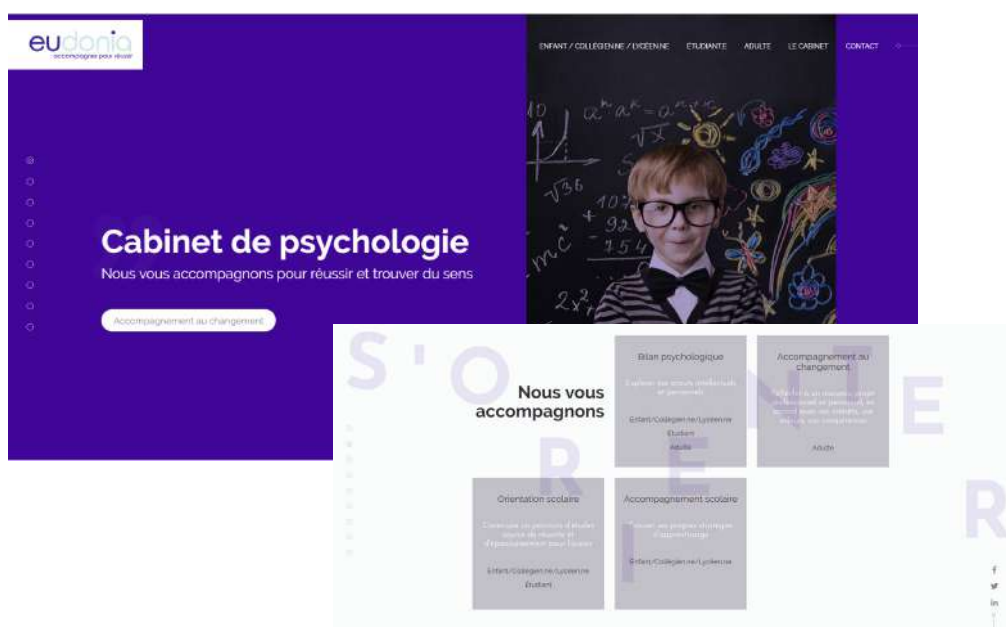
eudonia
accompagner pour réussir

ENFANT / COLLÉGIEN·NE / LYCÉEN·NE ÉTUDIANT·E ADULTE LE CABINET CONTACT

Cabinet de psychologie
Nous vous accompagnons pour réussir et trouver du sens

Accompagnement au changement

S'ORIENTER

Nous vous accompagnons

Bilan psychologique
Explorer ses atouts intellectuels et personnels
Enfant/Collégien·ne/Lycéen·ne
Étudiant
Adulte

Accompagnement au changement
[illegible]
Adulte

Orientation scolaire
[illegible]
Enfant/Collégien·ne/Lycéen·ne
Étudiant

Accompagnement scolaire
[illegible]
Enfant/Collégien·ne/Lycéen·ne

f
in